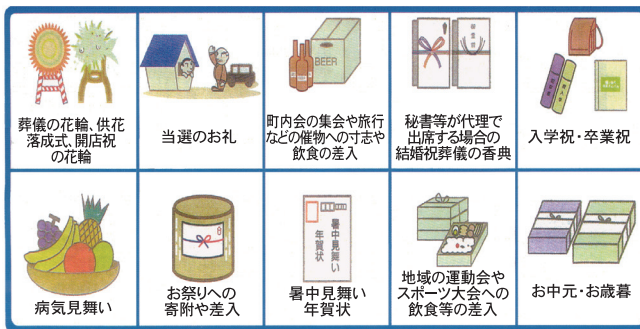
葬儀の花輪、供花
落成式、開店祝
の花輪

当選のお礼

BEER

町内会の集会や旅行
などの催物への寸志や
飲食の差入

御霊前

秘書等が代理で
出席する場合の
結婚祝葬儀の香典

入学祝・卒業祝

病気見舞い

お祭りへの
寄附や差入

暑中見舞い
年賀状

暑中見舞い
年賀状

地域の運動会や
スポーツ大会への
飲食等の差入

お中元・お歳暮